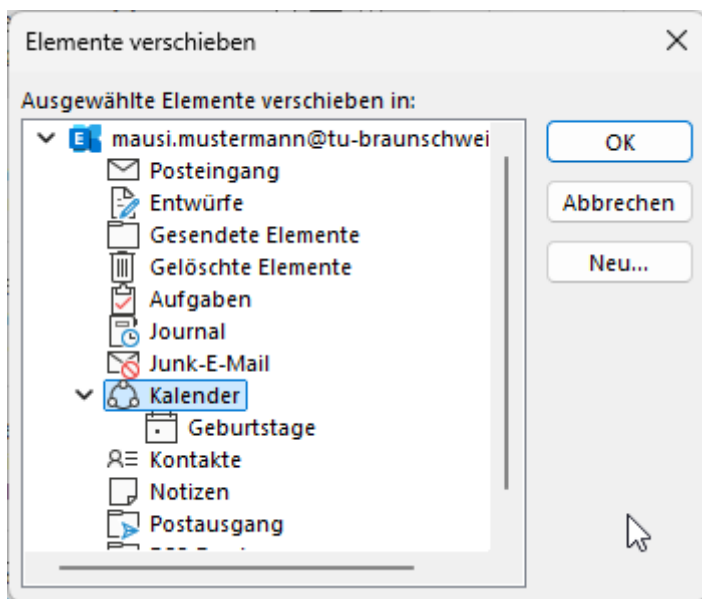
Elemente verschieben

Ausgewählte Elemente verschieben in:

mausi.mustermann@tu-braunschwei
Posteingang
Entwürfe
Gesendete Elemente
Gelöschte Elemente
Aufgaben
Journal
Junk-E-Mail
Kalender
Geburtstage
Kontakte
Notizen
Postausgang
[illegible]

OK
Abbrechen
Neu...